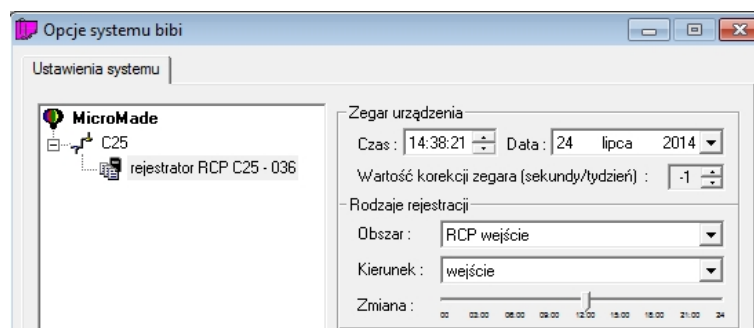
Opcje systemu bibi

Ustawienia systemu

MicroMade
C25
rejestrator RCP C25 - 036

Zegar urządzenia
Czas : 14:38:21 Data : 24 lipca 2014
Wartość korekcji zegara (sekundy/tydzień) : -1

Rodzaje rejestracji
Obszar : RCP wejście
Kierunek : wejście
Zmiana :
00 03:00 06:00 09:00 12:00 15:00 18:00 21:00 24